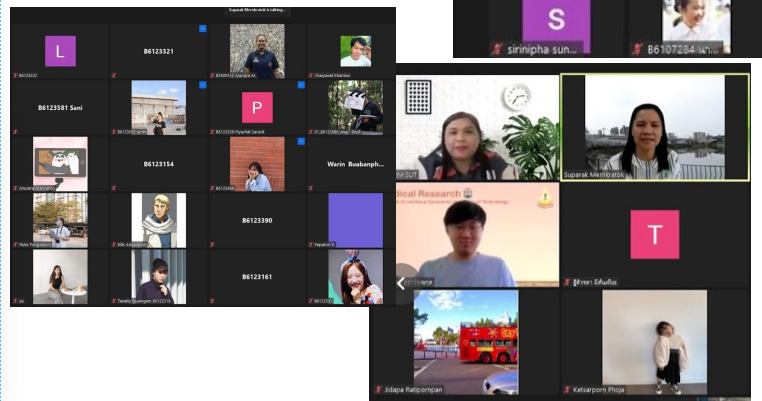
Suparak Memkratok is talking...

L

B6123321

Chaiyawat Khamlue

B6123581 Sani

P

B6123154

Warin Buabanph...

B6123390

B6123161

S

sirinipha sun...

B6107284

SUT

Suparak Memkratok

dical Research

T

Jidapa Ratipornpan

Ketsarporn Phoja